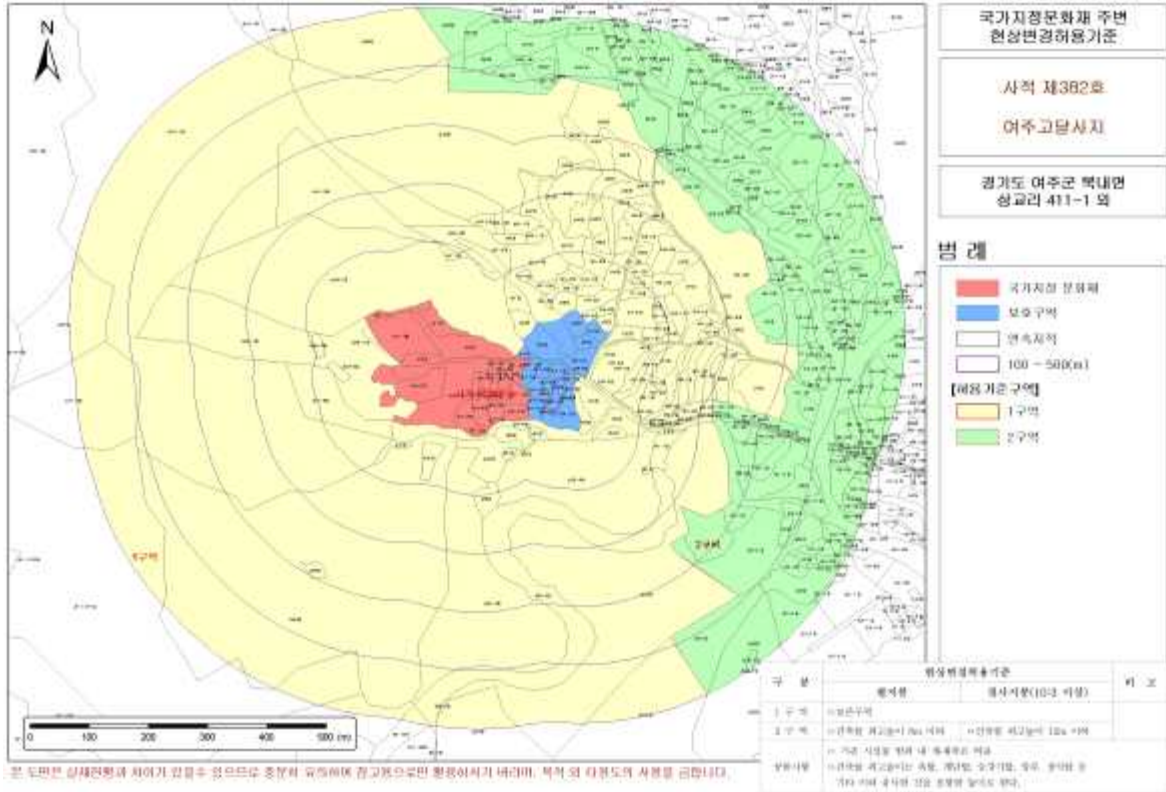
N

국가지정문화재 주변 현상변경허용기준

사적 제382호

여주고달사지

경기도 여주군 북내면 상교리 411-1 외

범 례

국가지정 문화재

보호구역

연속지적

100 - 500(m)

[허용기준 구역]

1구역

2구역

1구역

2구역

0 100 200 300 400 500 m

| 구 분 | 현상변경허용기준 | | 비 고 |
|---|---|---|---|
| | 평지붕 | 경사지붕(10:3 이상) | |
| 1 구 역 | 보존구역 | | |
| 2 구 역 | 건축물 최고높이 8m 이하 | 건축물 최고높이 12m 이하 | |
| 공통사항 | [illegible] | | |

본 도면은 실제현황과 차이가 있을수 있으므로 충분히 유의하여 참고용으로만 활용하시기 바라며, 목적 외 타용도의 사용을 금합니다.